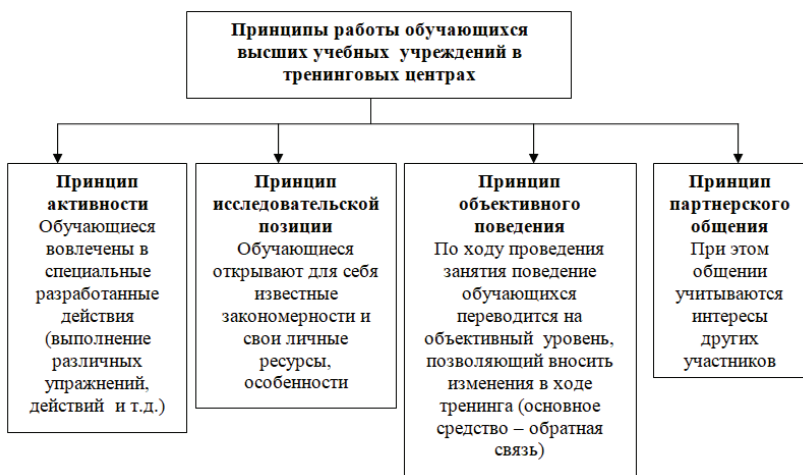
Принципы работы обучающихся высших учебных учреждений в тренинговых центрах

Принцип активности
Обучающиеся вовлечены в специальные разработанные действия (выполнение различных упражнений, действий и т.д.)

Принцип исследовательской позиции
Обучающиеся открывают для себя известные закономерности и свои личные ресурсы, особенности

Принцип объективного поведения
По ходу проведения занятия поведение обучающихся переводится на объективный уровень, позволяющий вносить изменения в ходе тренинга (основное средство – обратная связь)

Принцип партнерского общения
При этом общении учитываются интересы других участников